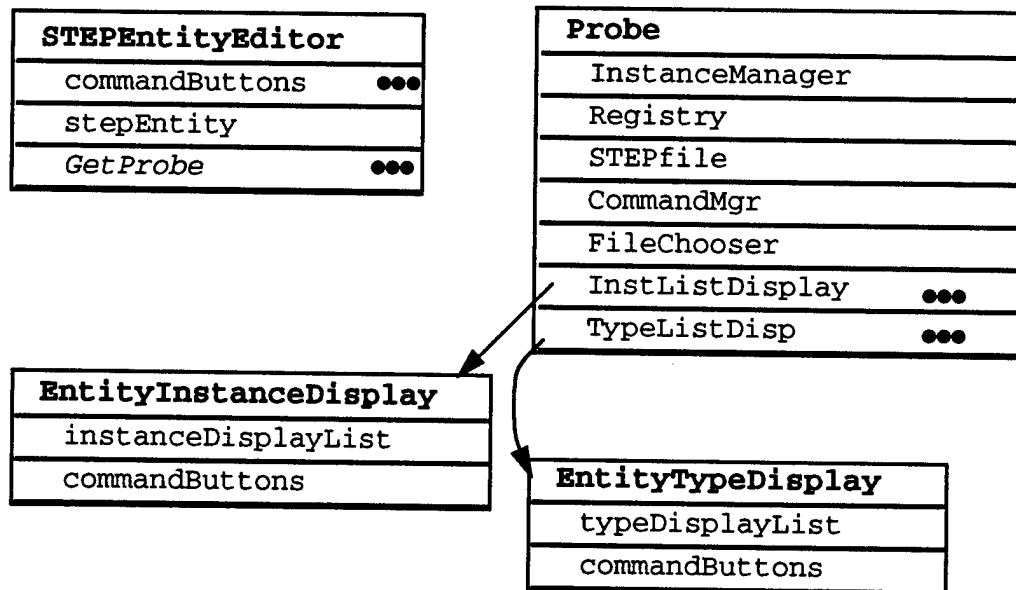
STEPEntityEditor
commandButtons
stepEntity
GetProbe

Probe
InstanceManager
Registry
STEPfile
CommandMgr
FileChooser
InstListDisplay
TypeListDisp

EntityInstanceDisplay
instanceDisplayList
commandButtons

EntityTypeDisplay
typeDisplayList
commandButtons